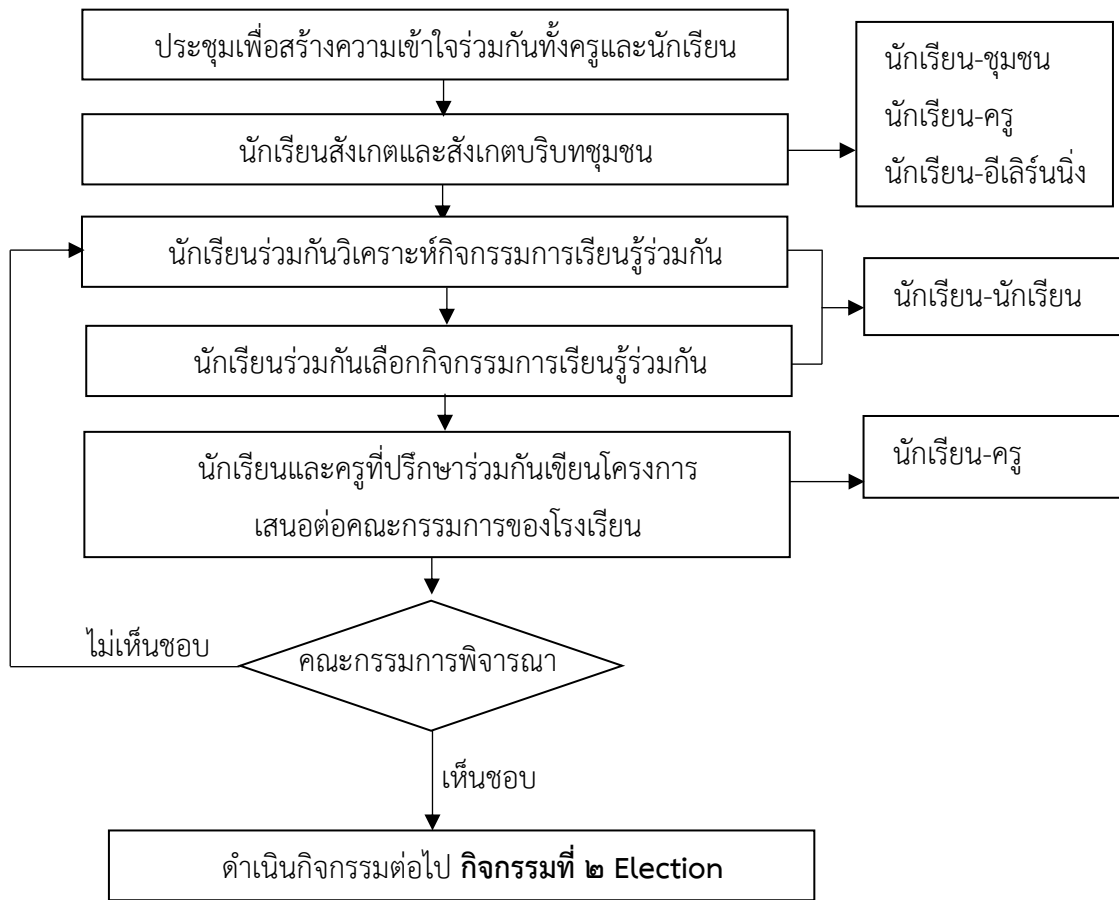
ประชุมเพื่อสร้างความเข้าใจร่วมกันทั้งครูและนักเรียน

นักเรียนสังเกตและสังเกตบริบทชุมชน

นักเรียน-ชุมชน
นักเรียน-ครู
นักเรียน-อีเลิร์นนิ่ง

นักเรียนร่วมกันวิเคราะห์กิจกรรมการเรียนรู้ร่วมกัน

นักเรียน-นักเรียน

นักเรียนร่วมกันเลือกกิจกรรมการเรียนรู้ร่วมกัน

นักเรียนและครูที่ปรึกษาร่วมกันเขียนโครงการ เสนอต่อคณะกรรมการของโรงเรียน

นักเรียน-ครู

ไม่เห็นชอบ

คณะกรรมการพิจารณา

เห็นชอบ

ดำเนินกิจกรรมต่อไป **กิจกรรมที่ ๒ Election**